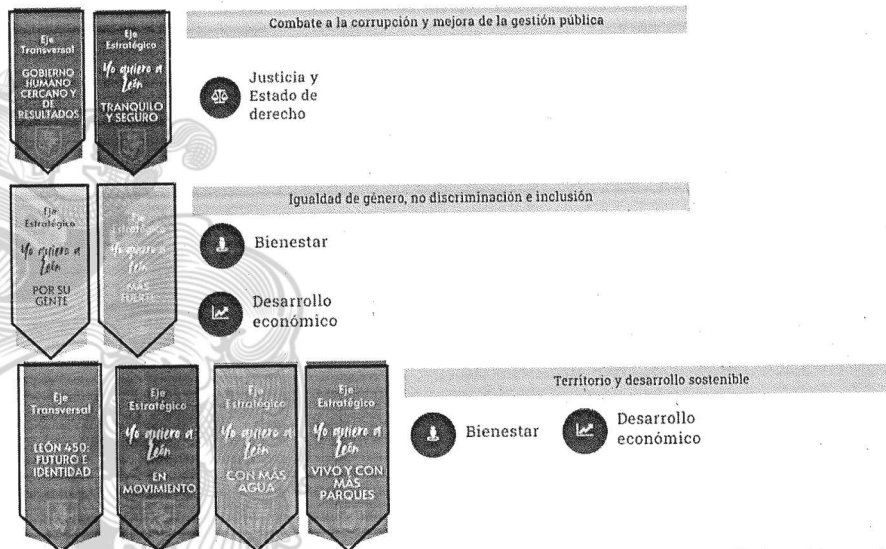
Eje Transversal

GOBIERNO HUMANO CERCANO Y DE RESULTADOS

Eje Estratégico

Yo quiero a León

TRANQUILO Y SEGURO

Combate a la corrupción y mejora de la gestión pública

Justicia y Estado de derecho

Eje Estratégico

Yo quiero a León

POR SU GENTE

Eje Estratégico

Yo quiero a León

MÁS FUERTE

Igualdad de género, no discriminación e inclusión

Bienestar

Desarrollo económico

Eje Transversal

LEÓN 450: FUTURO E IDENTIDAD

Eje Estratégico

Yo quiero a León

EN MOVIMIENTO

Eje Estratégico

Yo quiero a León

CON MÁS AGUA

Eje Estratégico

Yo quiero a León

VIVO Y CON MÁS PARQUES

Territorio y desarrollo sostenible

Bienestar

Desarrollo económico